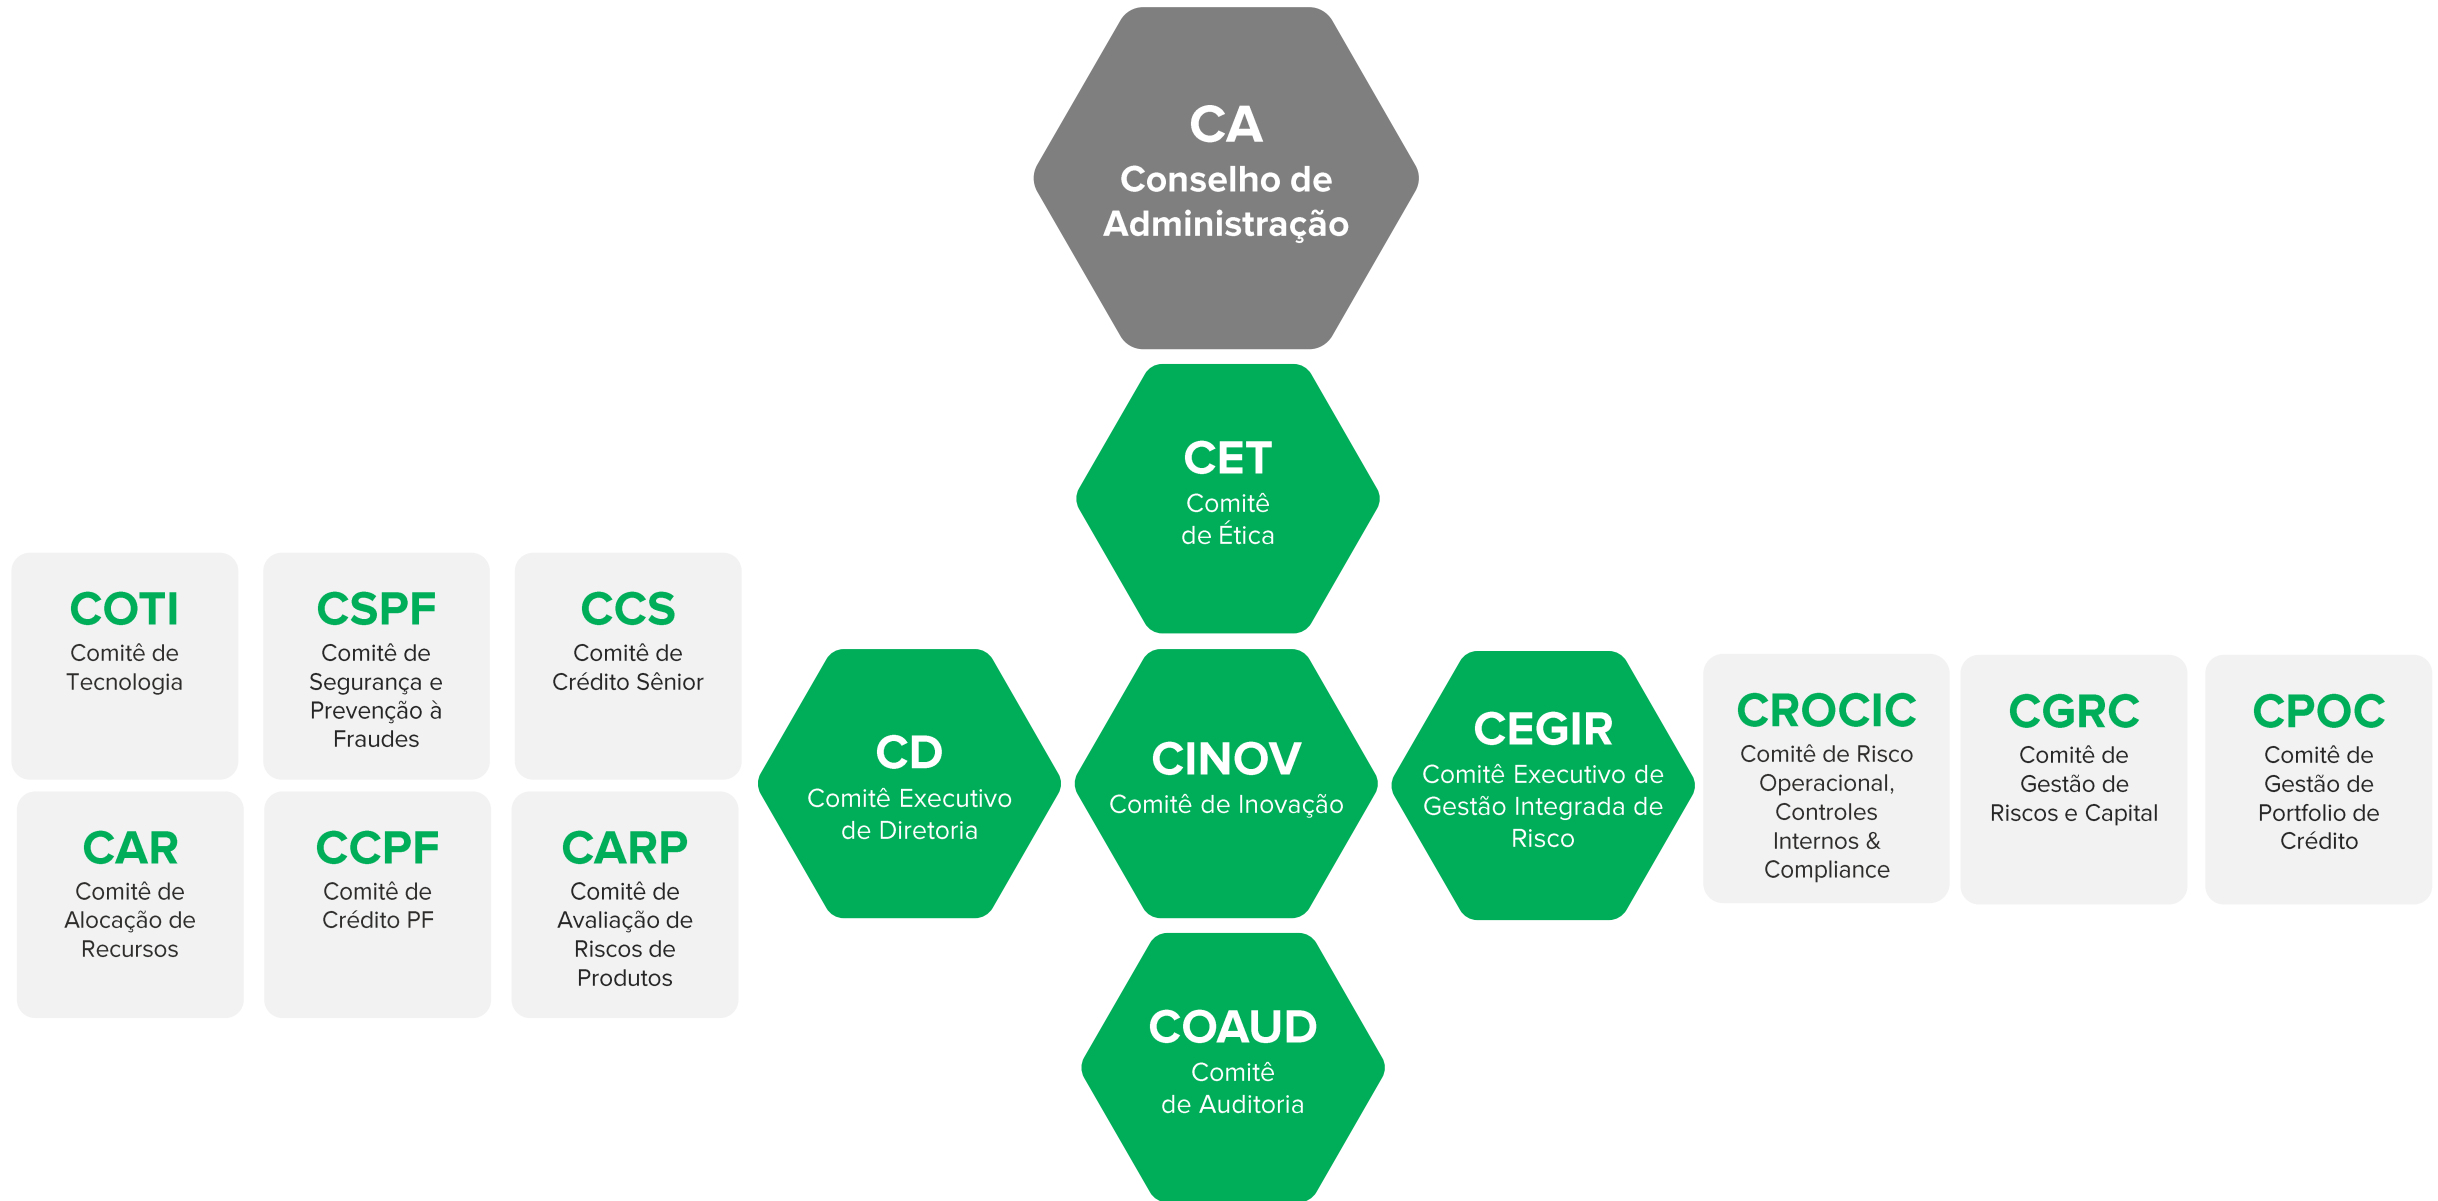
CA
Conselho de Administração

CET
Comitê de Ética

COTI
Comitê de Tecnologia

CSPF
Comitê de Segurança e Prevenção à Fraudes

CCS
Comitê de Crédito Sênior

CAR
Comitê de Alocação de Recursos

CCPF
Comitê de Crédito PF

CARP
Comitê de Avaliação de Riscos de Produtos

CD
Comitê Executivo de Diretoria

CINOV
Comitê de Inovação

CEGIR
Comitê Executivo de Gestão Integrada de Risco

CROCIC
Comitê de Risco Operacional, Controles Internos & Compliance

CGRC
Comitê de Gestão de Riscos e Capital

CPOC
Comitê de Gestão de Portfolio de Crédito

COAUD
Comitê de Auditoria